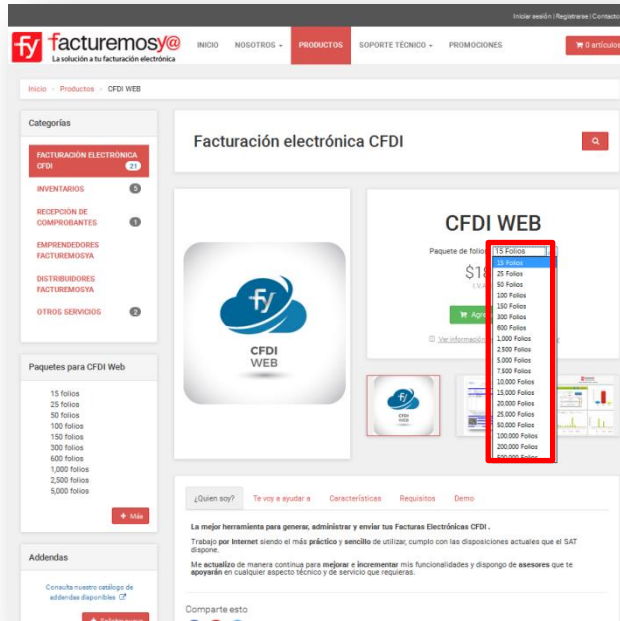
Iniciar sesión | Registrarse | Contacto

fy facturemosy@
La solución a tu facturación electrónica

INICIO NOSOTROS PRODUCTOS SOPORTE TÉCNICO PROMOCIONES 0 artículos

Inicio > Productos > CFDI WEB

Categorías

FACTURACIÓN ELECTRÓNICA CFDI 21
INVENTARIOS 5
RECEPCIÓN DE COMPROBANTES 1
EMPRENDEDORES FACTUREMOSYA
DISTRIBUIDORES FACTUREMOSYA
OTROS SERVICIOS 2

Paquetes para CFDI Web

15 folios
25 folios
50 folios
100 folios
150 folios
300 folios
600 folios
1,000 folios
2,500 folios
5,000 folios

+ Más

Addendas

Consulta nuestro catálogo de addendas disponibles

Facturación electrónica CFDI

fy
CFDI
WEB

CFDI WEB

Paquete de folios 15 Folios

15 Folios
25 Folios
50 Folios
100 Folios
150 Folios
300 Folios
600 Folios
1,000 Folios
2,500 Folios
5,000 Folios
7,500 Folios
10,000 Folios
15,000 Folios
20,000 Folios
25,000 Folios
50,000 Folios
100,000 Folios
200,000 Folios
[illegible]

$1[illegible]
I.V.A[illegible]

Agr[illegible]

Ver información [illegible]

¿Quien soy? Te voy a ayudar a Características Requisitos Demo

La mejor herramienta para generar, administrar y enviar tus Facturas Electrónicas CFDI .

Trabajo por Internet siendo el más práctico y sencillo de utilizar, cumplo con las disposiciones actuales que el SAT dispone.

Me actualizo de manera continua para mejorar e incrementar mis funcionalidades y dispongo de asesores que te apoyarán en cualquier aspecto técnico y de servicio que requieras.

Comparte esto